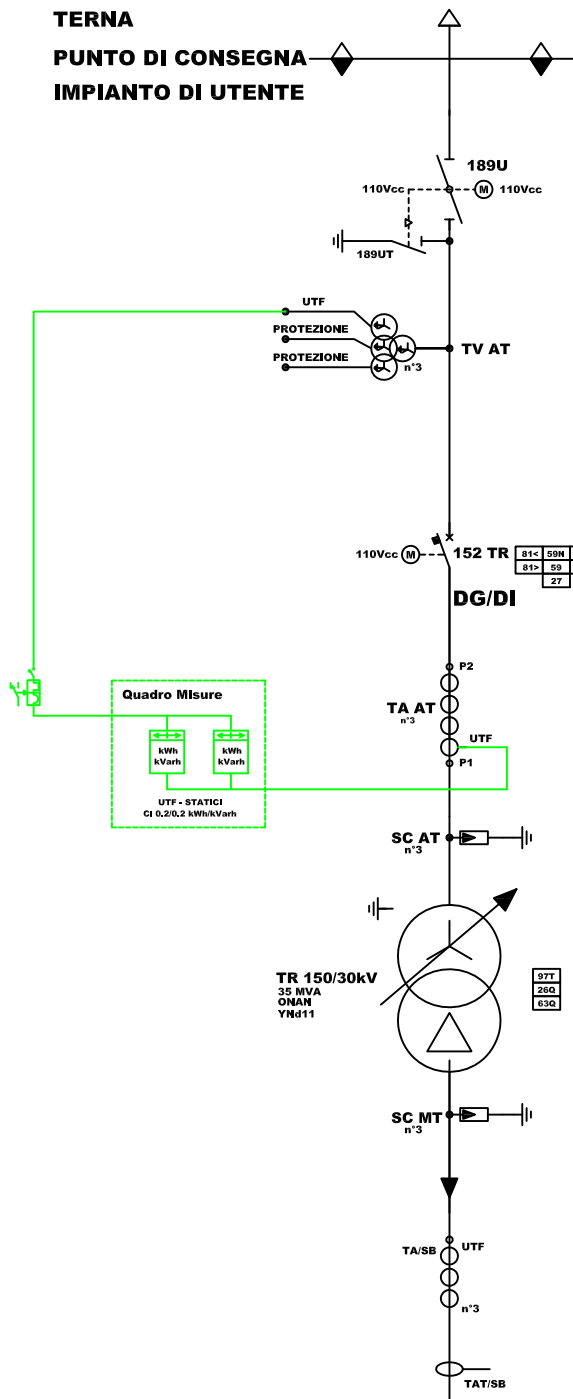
TERNA
PUNTO DI CONSEGNA
IMPIANTO DI UTENTE

189U
110Vcc
110Vcc
189UT

UTF
PROTEZIONE
PROTEZIONE
TV AT
n°3

110Vcc
152 TR

| 81< | 59N |
|---|---|
| 81> | 59 |
| | 27 |

DG/DI

P2
TA AT
n°3
UTF
P1

Quadro MIsure
kWh kVarh
kWh kVarh
UTF - STATICI
Cl 0.2/0.2 kWh/kVarh

SC AT
n°3

TR 150/30kV
35 MVA
ONAN
YNd11

| 97T |
|---|
| 26Q |
| 63Q |

SC MT
n°3

TA/SB
UTF
n°3

TAT/SB